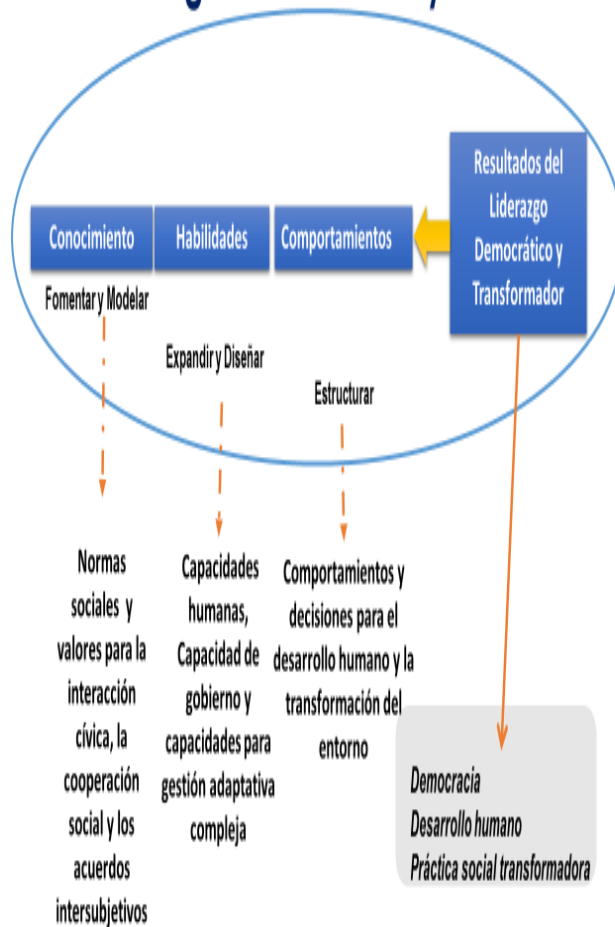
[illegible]

Resultados del Liderazgo Democrático y Transformador

Conocimiento

Habilidades

Comportamientos

Fomentar y Modelar

Expandir y Diseñar

Estructurar

Normas sociales y valores para la interacción cívica, la cooperación social y los acuerdos intersubjetivos

Capacidades humanas, Capacidad de gobierno y capacidades para gestión adaptativa compleja

Comportamientos y decisiones para el desarrollo humano y la transformación del entorno

Democracia
Desarrollo humano
Práctica social transformadora